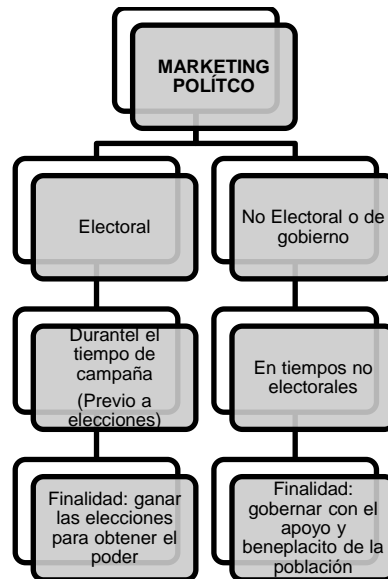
MARKETING POLÍTCO

Electoral

No Electoral o de gobierno

Durantel el tiempo de campaña
(Previo a elecciones)

En tiempos no electorales

Finalidad: ganar las elecciones para obtener el poder

Finalidad: gobernar con el apoyo y beneplacito de la población